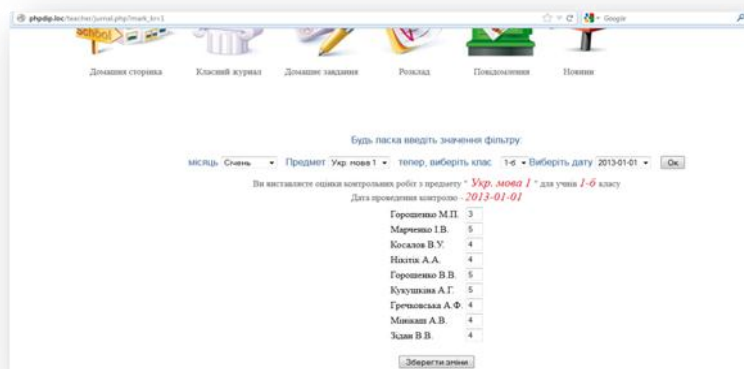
phpdip.loc/teacher/jurnal.php?mark_krr1

Google

school

Домашня сторінка Класний журнал Домашнє завдання Розклад Повідомлення Новини

Будь ласка введіть значення фільтру:

місяць Січень Предмет Укр. мова 1 тепер, виберіть клас 1-б Виберіть дату 2013-01-01 Ok

Ви виставляєте оцінки контрольних робіт з предмету " Укр. мова 1 " для учнів 1-б класу

Дата проведення контролю - 2013-01-01

| | |
|---|---|
| Горошенко М.П. | 3 |
| Марченко І.В. | 5 |
| Косалов В.У. | 4 |
| Нікітік А.А. | 4 |
| Горошенко В.В. | 5 |
| Кукушкіна А.Г. | 5 |
| Гречковська А.Ф. | 4 |
| Мінікаш А.В. | 4 |
| Здан В.В. | 4 |

Зберегти зміни